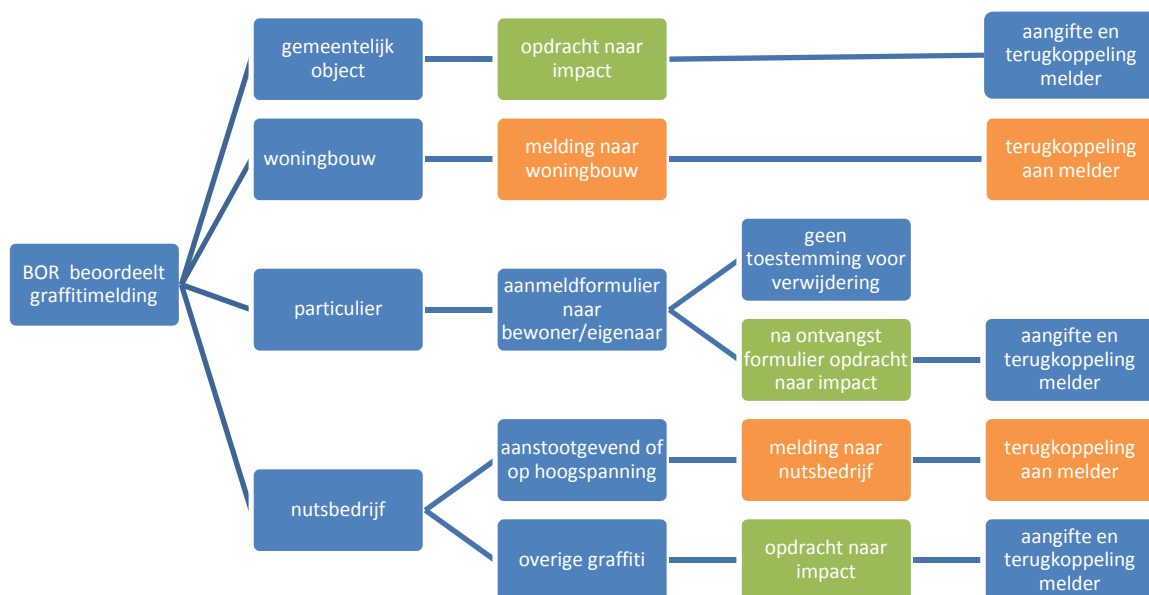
BOR beoordeelt graffitimelding

gemeentelijk object

opdracht naar impact

aangifte en terugkoppeling melder

woningbouw

melding naar woningbouw

terugkoppeling aan melder

particulier

aanmeldformulier naar bewoner/eigenaar

geen toestemming voor verwijdering

na ontvangst formulier opdracht naar impact

aangifte en terugkoppeling melder

nutsbedrijf

aanstootgevend of op hoogspanning

melding naar nutsbedrijf

terugkoppeling aan melder

overige graffiti

opdracht naar impact

aangifte en terugkoppeling melder